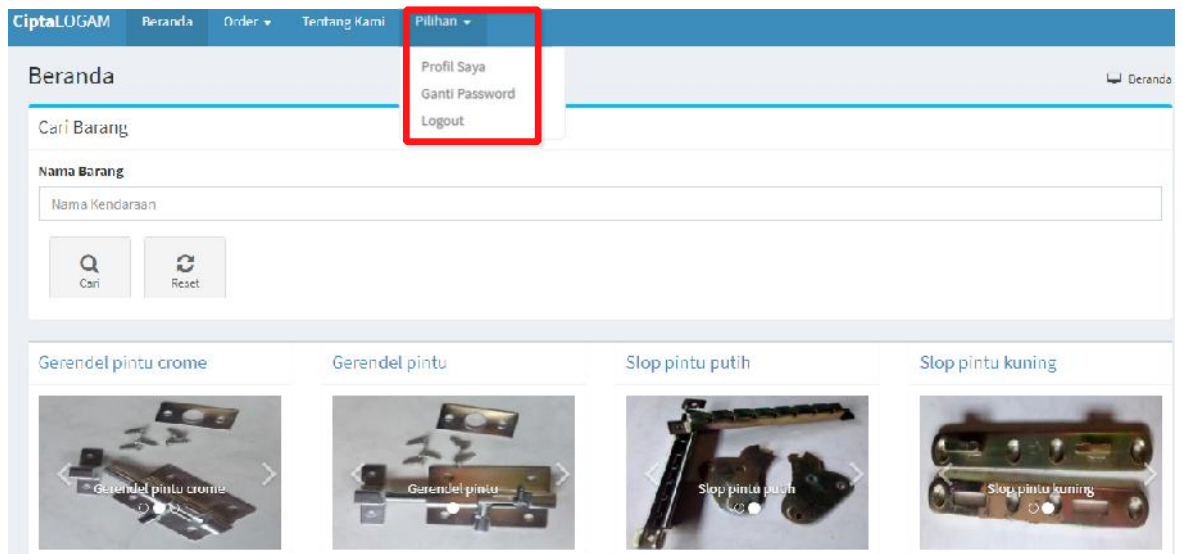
CiptaLOGAM Beranda Order Tentang Kami Pilihan

Profil Saya
Ganti Password
Logout

Beranda

Beranda

Cari Barang

Nama Barang

Nama Kendaraan

Cari

Reset

Gerendel pintu crome

Gerendel pintu crome

Gerendel pintu

Gerendel pintu

Slop pintu putih

Slop pintu putih

Slop pintu kuning

Slop pintu kuning